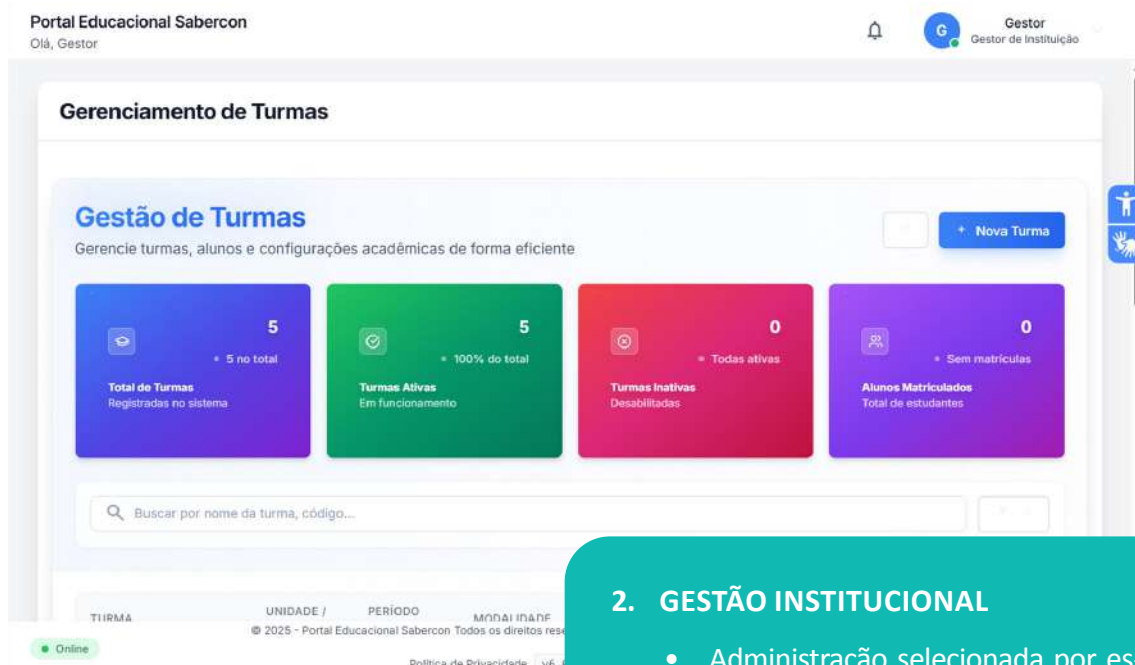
Portal Educacional Sabercon
Olá, Gestor

G
Gestor
Gestor de Instituição

Gerenciamento de Turmas

Gestão de Turmas
Gerencie turmas, alunos e configurações acadêmicas de forma eficiente

+ Nova Turma

5
• 5 no total
Total de Turmas
Registradas no sistema

5
• 100% do total
Turmas Ativas
Em funcionamento

0
• Todas ativas
Turmas Inativas
Desabilitadas

0
• Sem matrículas
Alunos Matriculados
Total de estudantes

Buscar por nome da turma, código...

TURMA
UNIDADE /
PERÍODO
MODALIDADE

© 2025 - Portal Educacional Sabercon Todos os direitos rese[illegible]

• Online

Política de Privacidade v6 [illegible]

2. GESTÃO INSTITUCIONAL

• Administração selecionada por es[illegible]